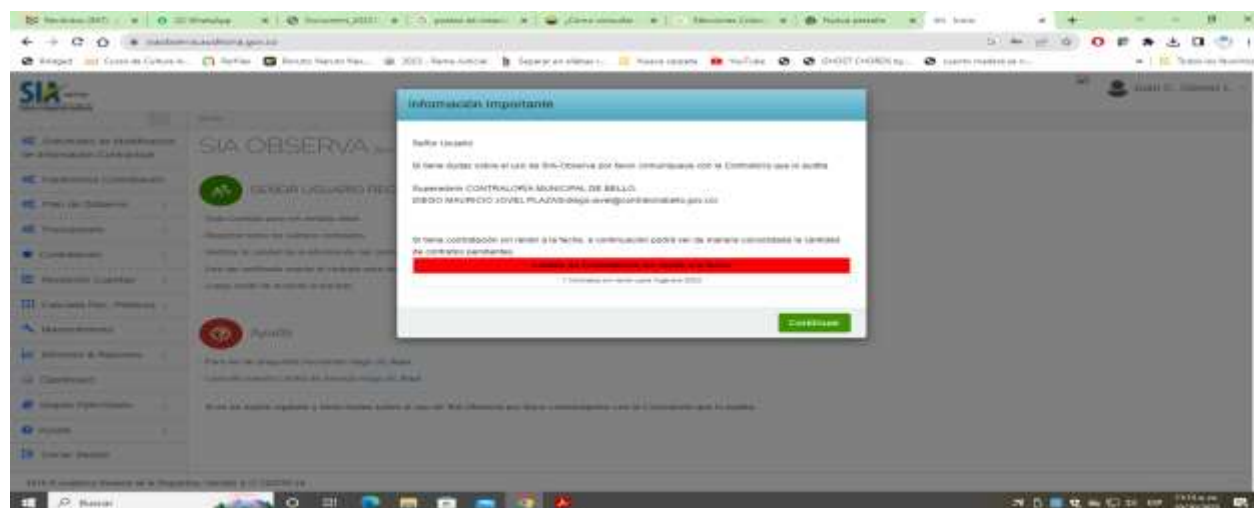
SIA OBSERVA

Información importante

Señor Usuario

Si tiene dudas sobre el uso de SIA Observa por favor comuníquese con la Contraloría que lo audita

Supervisión CONTRALORIA MUNICIPAL DE BELLO
DIEGO MAURICIO JOVEL PLAZAS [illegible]@contraloriabello.gov.co

Si tiene contratación sin rendir a la fecha, a continuación podrá ver de manera consolidada la cantidad de contratos pendientes

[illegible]

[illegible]

Continuar

SEÑOR USUARIO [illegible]

Ayuda

Buscar